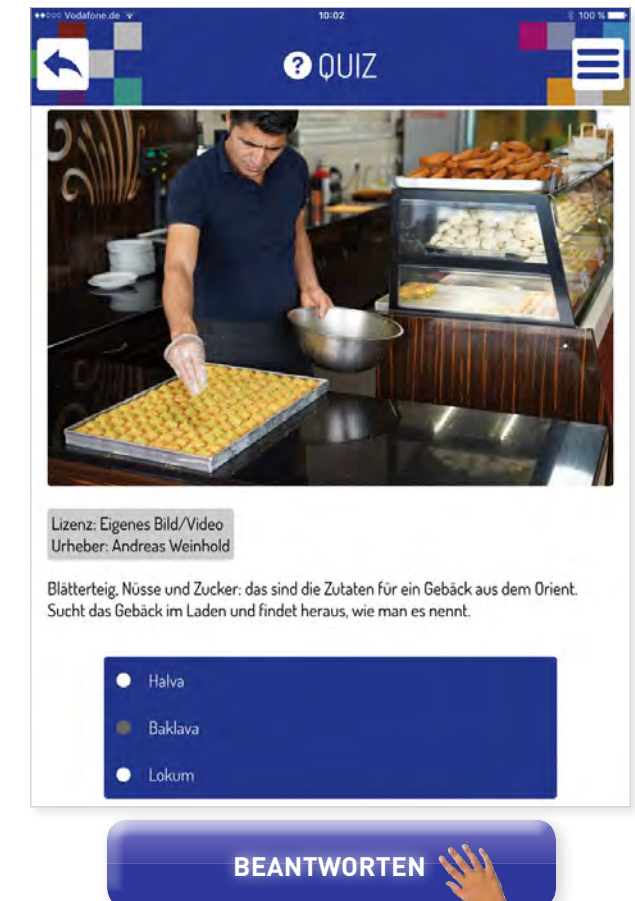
●●○○○ Vodafone.de
10:02
100 %

QUIZ

Lizenz: Eigenes Bild/Video
Urheber: Andreas Weinhold

Blätterteig, Nüsse und Zucker: das sind die Zutaten für ein Gebäck aus dem Orient. Sucht das Gebäck im Laden und findet heraus, wie man es nennt.

Halva
Baklava
Lokum

BEANTWORTEN